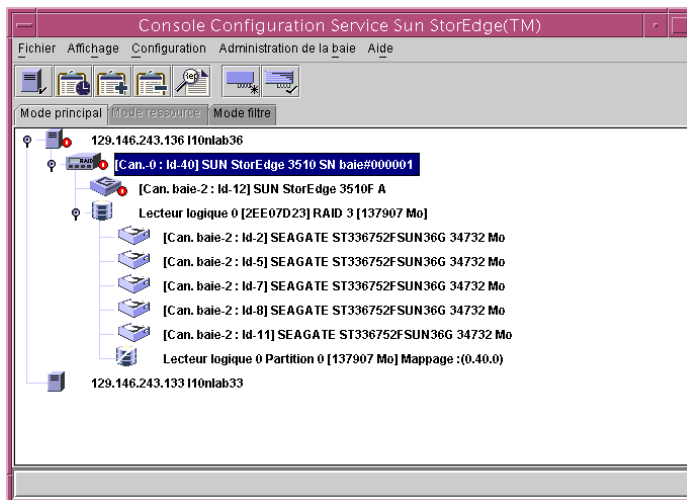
Console Configuration Service Sun StorEdge(TM)

Fichier Affichage Configuration Administration de la baie Aide

Mode principal Mode ressource Mode filtre

129.146.243.136 l10nlab36

[Can.-0 : Id-40] SUN StorEdge 3510 SN baie#000001

[Can. baie-2 : Id-12] SUN StorEdge 3510F A

Lecteur logique 0 [2EE07D23] RAID 3 [137907 Mo]

[Can. baie-2 : Id-2] SEAGATE ST336752FSUN36G 34732 Mo

[Can. baie-2 : Id-5] SEAGATE ST336752FSUN36G 34732 Mo

[Can. baie-2 : Id-7] SEAGATE ST336752FSUN36G 34732 Mo

[Can. baie-2 : Id-8] SEAGATE ST336752FSUN36G 34732 Mo

[Can. baie-2 : Id-11] SEAGATE ST336752FSUN36G 34732 Mo

Lecteur logique 0 Partition 0 [137907 Mo] Mappage :(0.40.0)

129.146.243.133 l10nlab33